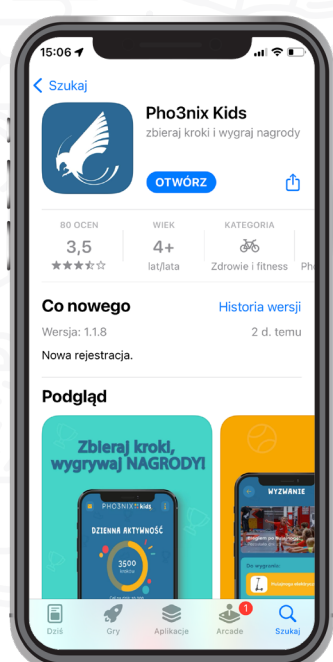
15:06

Szukaj

Pho3nix Kids

zbieraj kroki i wygraj nagrody

OTWÓRZ

80 OCEN
3,5

WIEK
4+
lat/lata

KATEGORIA
Zdrowie i fitness

Ph

Co nowego

Historia wersji

Wersja: 1.1.8

2 d. temu

Nowa rejestracja.

Podgląd

Zbieraj kroki, wygrywaj NAGRODY!

PHO3NIX kids

DZIENNA AKTYWNOŚĆ

3500
kroków

WYZWANIE

Dziś

Gry

Aplikacje

1

Arcade

Szukaj